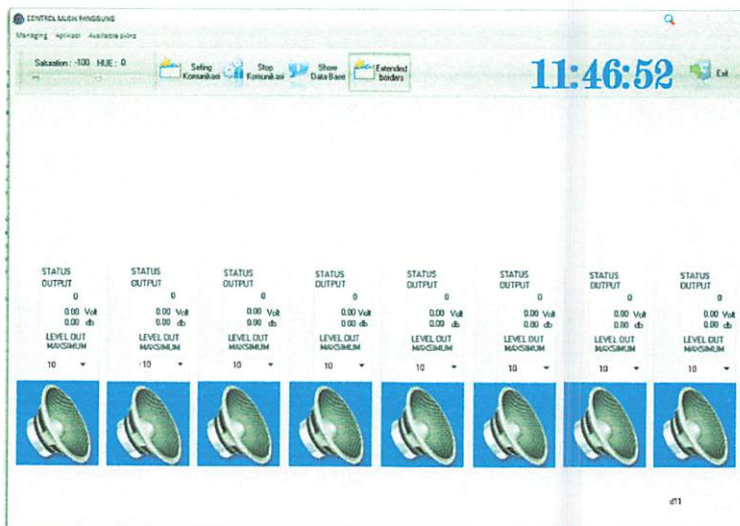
CONTROL MUSIK PANGGUNG

Managing Aplikasi Available ports

Saturation : -100 HUE : 0

Seting Komunikasi

Stop Komunikasi

Show Data Base

Extended borders

11:46:52

Exit

STATUS OUTPUT
0
0.00 Volt
0.00 db
LEVEL OUT MAKSIMUM
10

STATUS OUTPUT
0
0.00 Volt
0.00 db
LEVEL OUT MAKSIMUM
10

STATUS OUTPUT
0
0.00 Volt
0.00 db
LEVEL OUT MAKSIMUM
10

STATUS OUTPUT
0
0.00 Volt
0.00 db
LEVEL OUT MAKSIMUM
10

STATUS OUTPUT
0
0.00 Volt
0.00 db
LEVEL OUT MAKSIMUM
10

STATUS OUTPUT
0
0.00 Volt
0.00 db
LEVEL OUT MAKSIMUM
10

STATUS OUTPUT
0
0.00 Volt
0.00 db
LEVEL OUT MAKSIMUM
10

STATUS OUTPUT
0
0.00 Volt
0.00 db
LEVEL OUT MAKSIMUM
10

d11